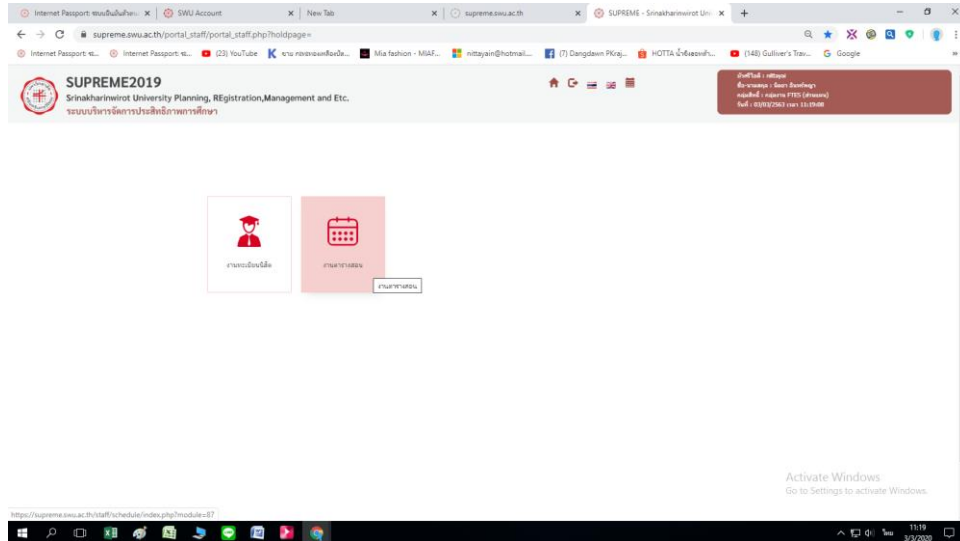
Internet Passport: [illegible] × | SWU Account × | New Tab × | supreme.swu.ac.th × | SUPREME - Srinakharinwirot Uni × | +

supreme.swu.ac.th/portal_staff/portal_staff.php?holdpage=

Internet Passport: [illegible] | Internet Passport: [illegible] | (23) YouTube | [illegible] | Mia fashion - MIAF... | nittayain@hotmail.... | (7) Dangdawn PKraj... | HOTTA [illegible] | (148) Gulliver's Trav... | Google

SUPREME2019
Srinakharinwirot University Planning, REgistration,Management and Etc.
ระบบบริหารจัดการประสิทธิภาพการศึกษา

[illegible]

งานทะเบียนนิสิต

งานตารางสอน

งานตารางสอน

Activate Windows
Go to Settings to activate Windows.

https://supreme.swu.ac.th/staff/schedule/index.php?module=87

11:19
3/3/2020